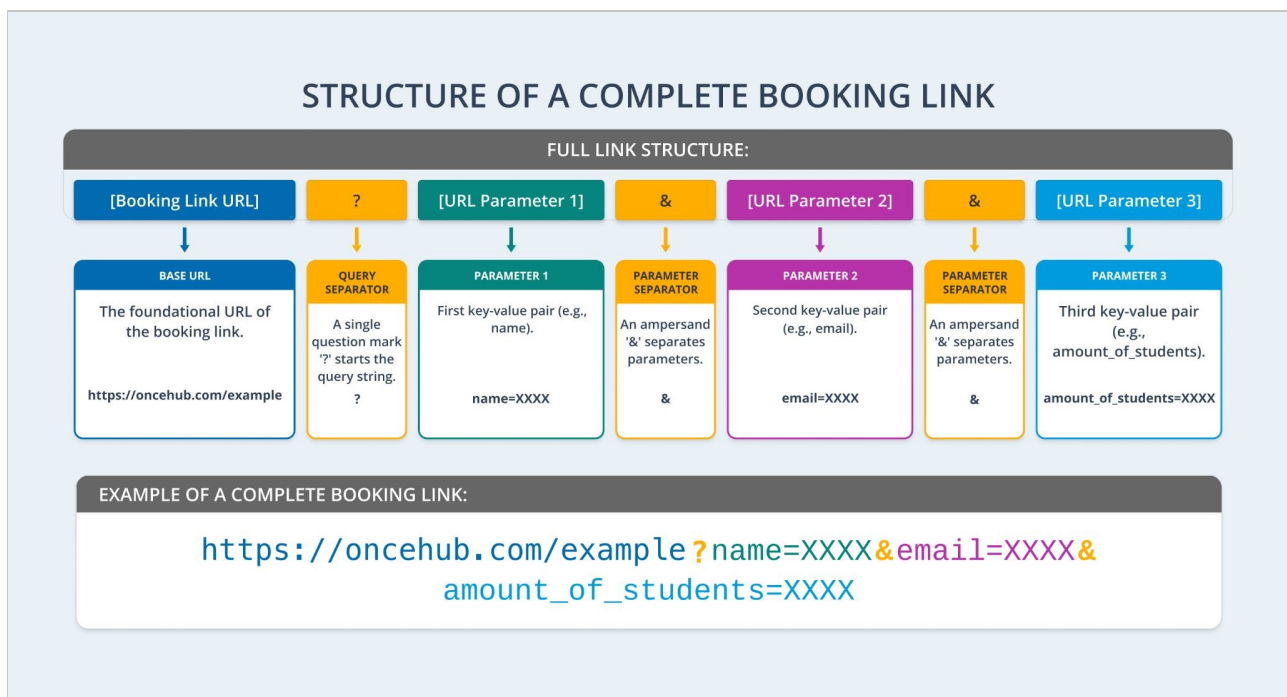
STRUCTURE OF A COMPLETE BOOKING LINK

FULL LINK STRUCTURE:

[Booking Link URL]

?

[URL Parameter 1]

&

[URL Parameter 2]

&

[URL Parameter 3]

BASE URL

The foundational URL of the booking link.

https://oncehub.com/example

QUERY SEPARATOR

A single question mark '?' starts the query string.

?

PARAMETER 1

First key-value pair (e.g., name).

name=XXXX

PARAMETER SEPARATOR

An ampersand '&' separates parameters.

&

PARAMETER 2

Second key-value pair (e.g., email).

email=XXXX

PARAMETER SEPARATOR

An ampersand '&' separates parameters.

&

PARAMETER 3

Third key-value pair (e.g., amount_of_students).

amount_of_students=XXXX

EXAMPLE OF A COMPLETE BOOKING LINK:

https://oncehub.com/example?name=XXXX&email=XXXX&amount_of_students=XXXX